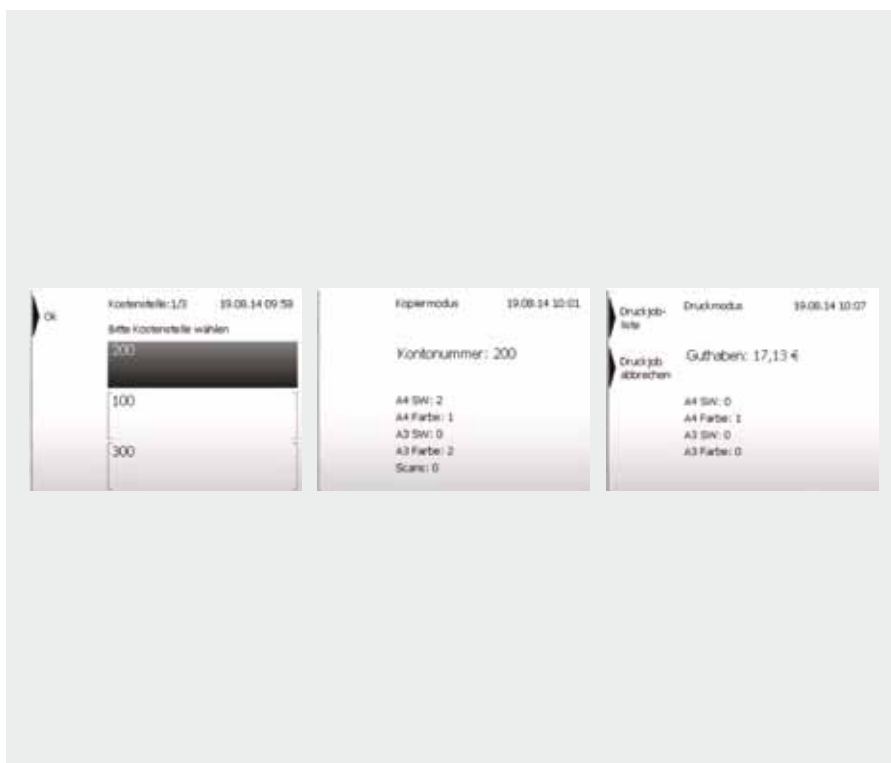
Ok

Kostenstelle:1/3 19.08.14 09:59

Bitte Kostenstelle wählen

200

100

300

Kopiermodus 19.08.14 10:01

Kontonummer: 200

A4 SW: 2
A4 Farbe: 1
A3 SW: 0
A3 Farbe: 2
Scans: 0

Druckjob-liste

Druckjob abbrechen

Druckmodus 19.08.14 10:07

Guthaben: 17,13 €

A4 SW: 0
A4 Farbe: 1
A3 SW: 0
A3 Farbe: 0